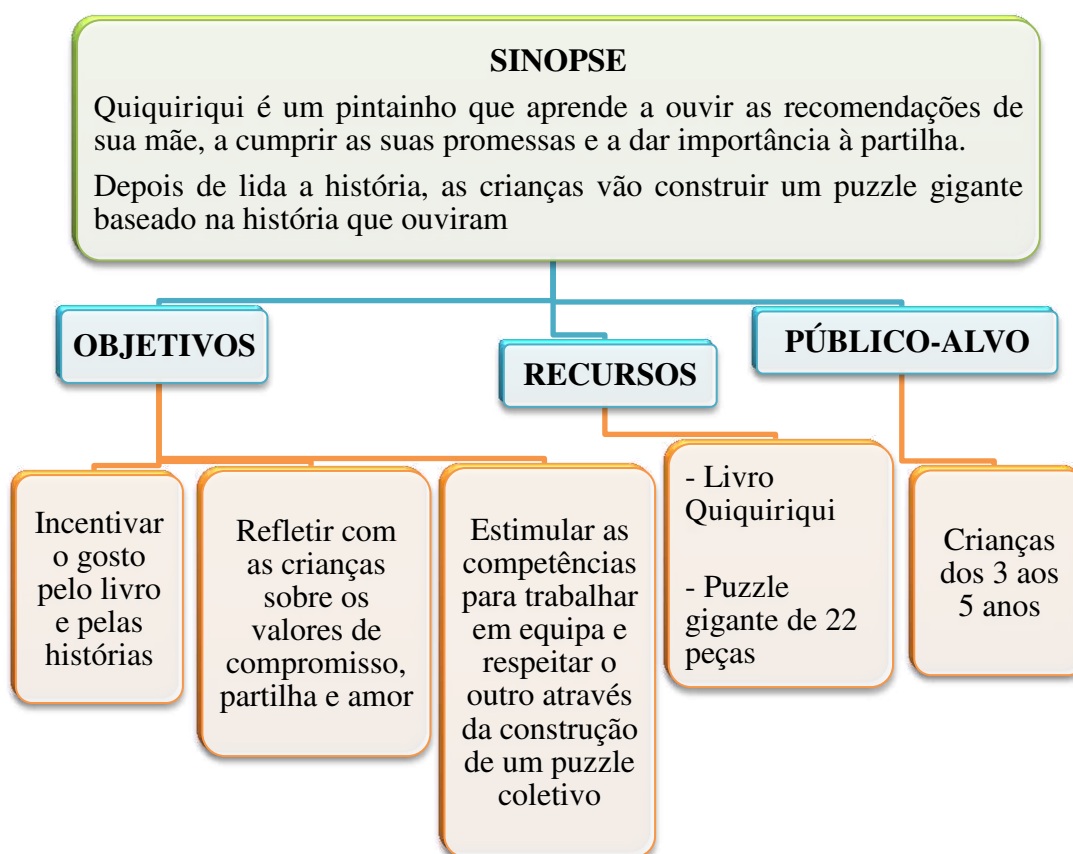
SINOPSE

Quiquiriqui é um pintainho que aprende a ouvir as recomendações de sua mãe, a cumprir as suas promessas e a dar importância à partilha.

Depois de lida a história, as crianças vão construir um puzzle gigante baseado na história que ouviram

OBJETIVOS

RECURSOS

PÚBLICO-ALVO

Incentivar o gosto pelo livro e pelas histórias

Refletir com as crianças sobre os valores de compromisso, partilha e amor

Estimular as competências para trabalhar em equipa e respeitar o outro através da construção de um puzzle coletivo

- Livro Quiquiriqui

- Puzzle gigante de 22 peças

Crianças dos 3 aos 5 anos